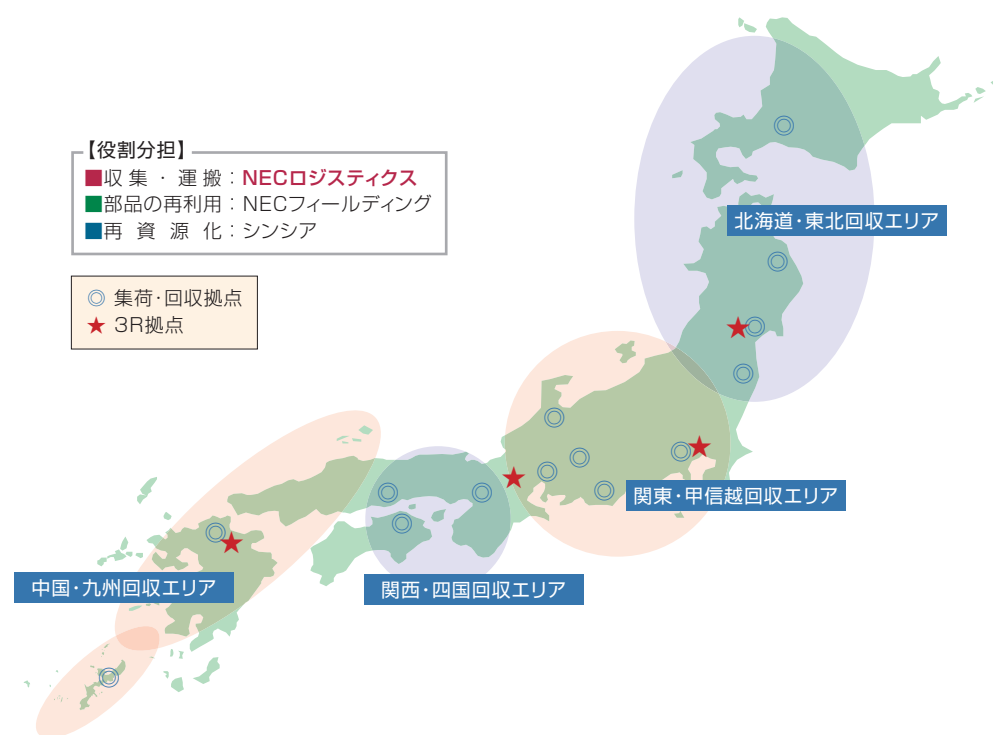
【役割分担】
■収 集 ・ 運 搬：NECロジスティクス
■部品の再利用：NECフィールディング
■再 資 源 化：シンシア

◎ 集荷･回収拠点
★ 3R拠点

北海道･東北回収エリア

関東･甲信越回収エリア

関西･四国回収エリア

中国･九州回収エリア